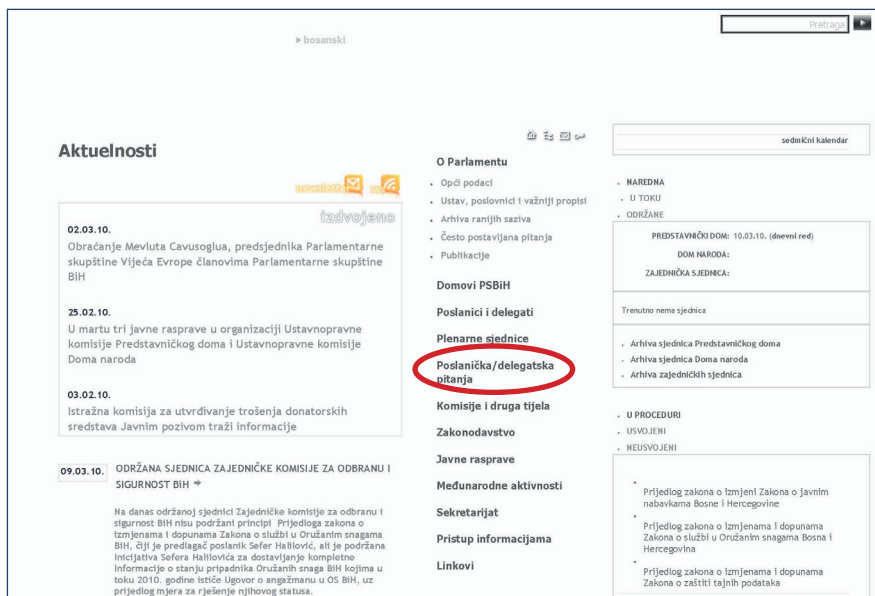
Pretraga

▸ bosanski

Aktuelnosti

newsletter rss

izdvojeno

02.03.10.
Obraćanje Mevluta Cavusoglua, predsjednika Parlamentarne skupštine Vijeća Evrope članovima Parlamentarne skupštine BiH

25.02.10.
U martu tri javne rasprave u organizaciji Ustavnopravne komisije Predstavničkog doma i Ustavnopravne komisije Doma naroda

03.02.10.
Istražna komisija za utvrđivanje trošenja donatorskih sredstava Javnim pozivom traži informacije

09.03.10. ODRŽANA SJEDNICA ZAJEDNIČKE KOMISIJE ZA ODBRANU I SIGURNOST BiH ➔

Na danas održanoj sjednici Zajedničke komisije za odbranu i sigurnost BiH nisu podržani principi Prijedloga zakona o izmjenama i dopunama Zakona o službi u Oružanim snagama BiH, čiji je predlagač poslanik Sefer Halilović, ali je podržana inicijativa Sefera Halilovića za dostavljanje kompletne informacije o stanju pripadnika Oružanih snaga BiH kojima u toku 2010. godine ističe Ugovor o angažmanu u OS BiH, uz prijedlog mjera za rješenje njihovog statusa.

O Parlamentu
. Opći podaci
. Ustav, poslovnici i važniji propisi
. Arhiva ranijih saziva
. Često postavljana pitanja
. Publikacije

Domovi PSBiH
Poslanici i delegati
Plenarne sjednice
Poslanička/delegatska pitanja
Komisije i druga tijela
Zakonodavstvo
Javne rasprave
Međunarodne aktivnosti
Sekretarijat
Pristup informacijama
Linkovi

sedmični kalendar

. NAREDNA
. U TOKU
. ODRŽANE

PREDSTAVNIČKI DOM: 10.03.10. (dnevni red)
DOM NARODA:
ZAJEDNIČKA SJEDNICA:

Trenutno nema sjednica

. Arhiva sjednica Predstavničkog doma
. Arhiva sjednica Doma naroda
. Arhiva zajedničkih sjednica

. U PROCEDURI
. USVOJENI
. NEUSVOJENI

Prijedlog zakona o izmjeni Zakona o javnim nabavkama Bosne i Hercegovine

Prijedlog zakona o izmjenama i dopunama Zakona o službi u Oružanim snagama Bosna i Hercegovina

Prijedlog zakona o izmjenama i dopunama Zakona o zaštiti tajnih podataka